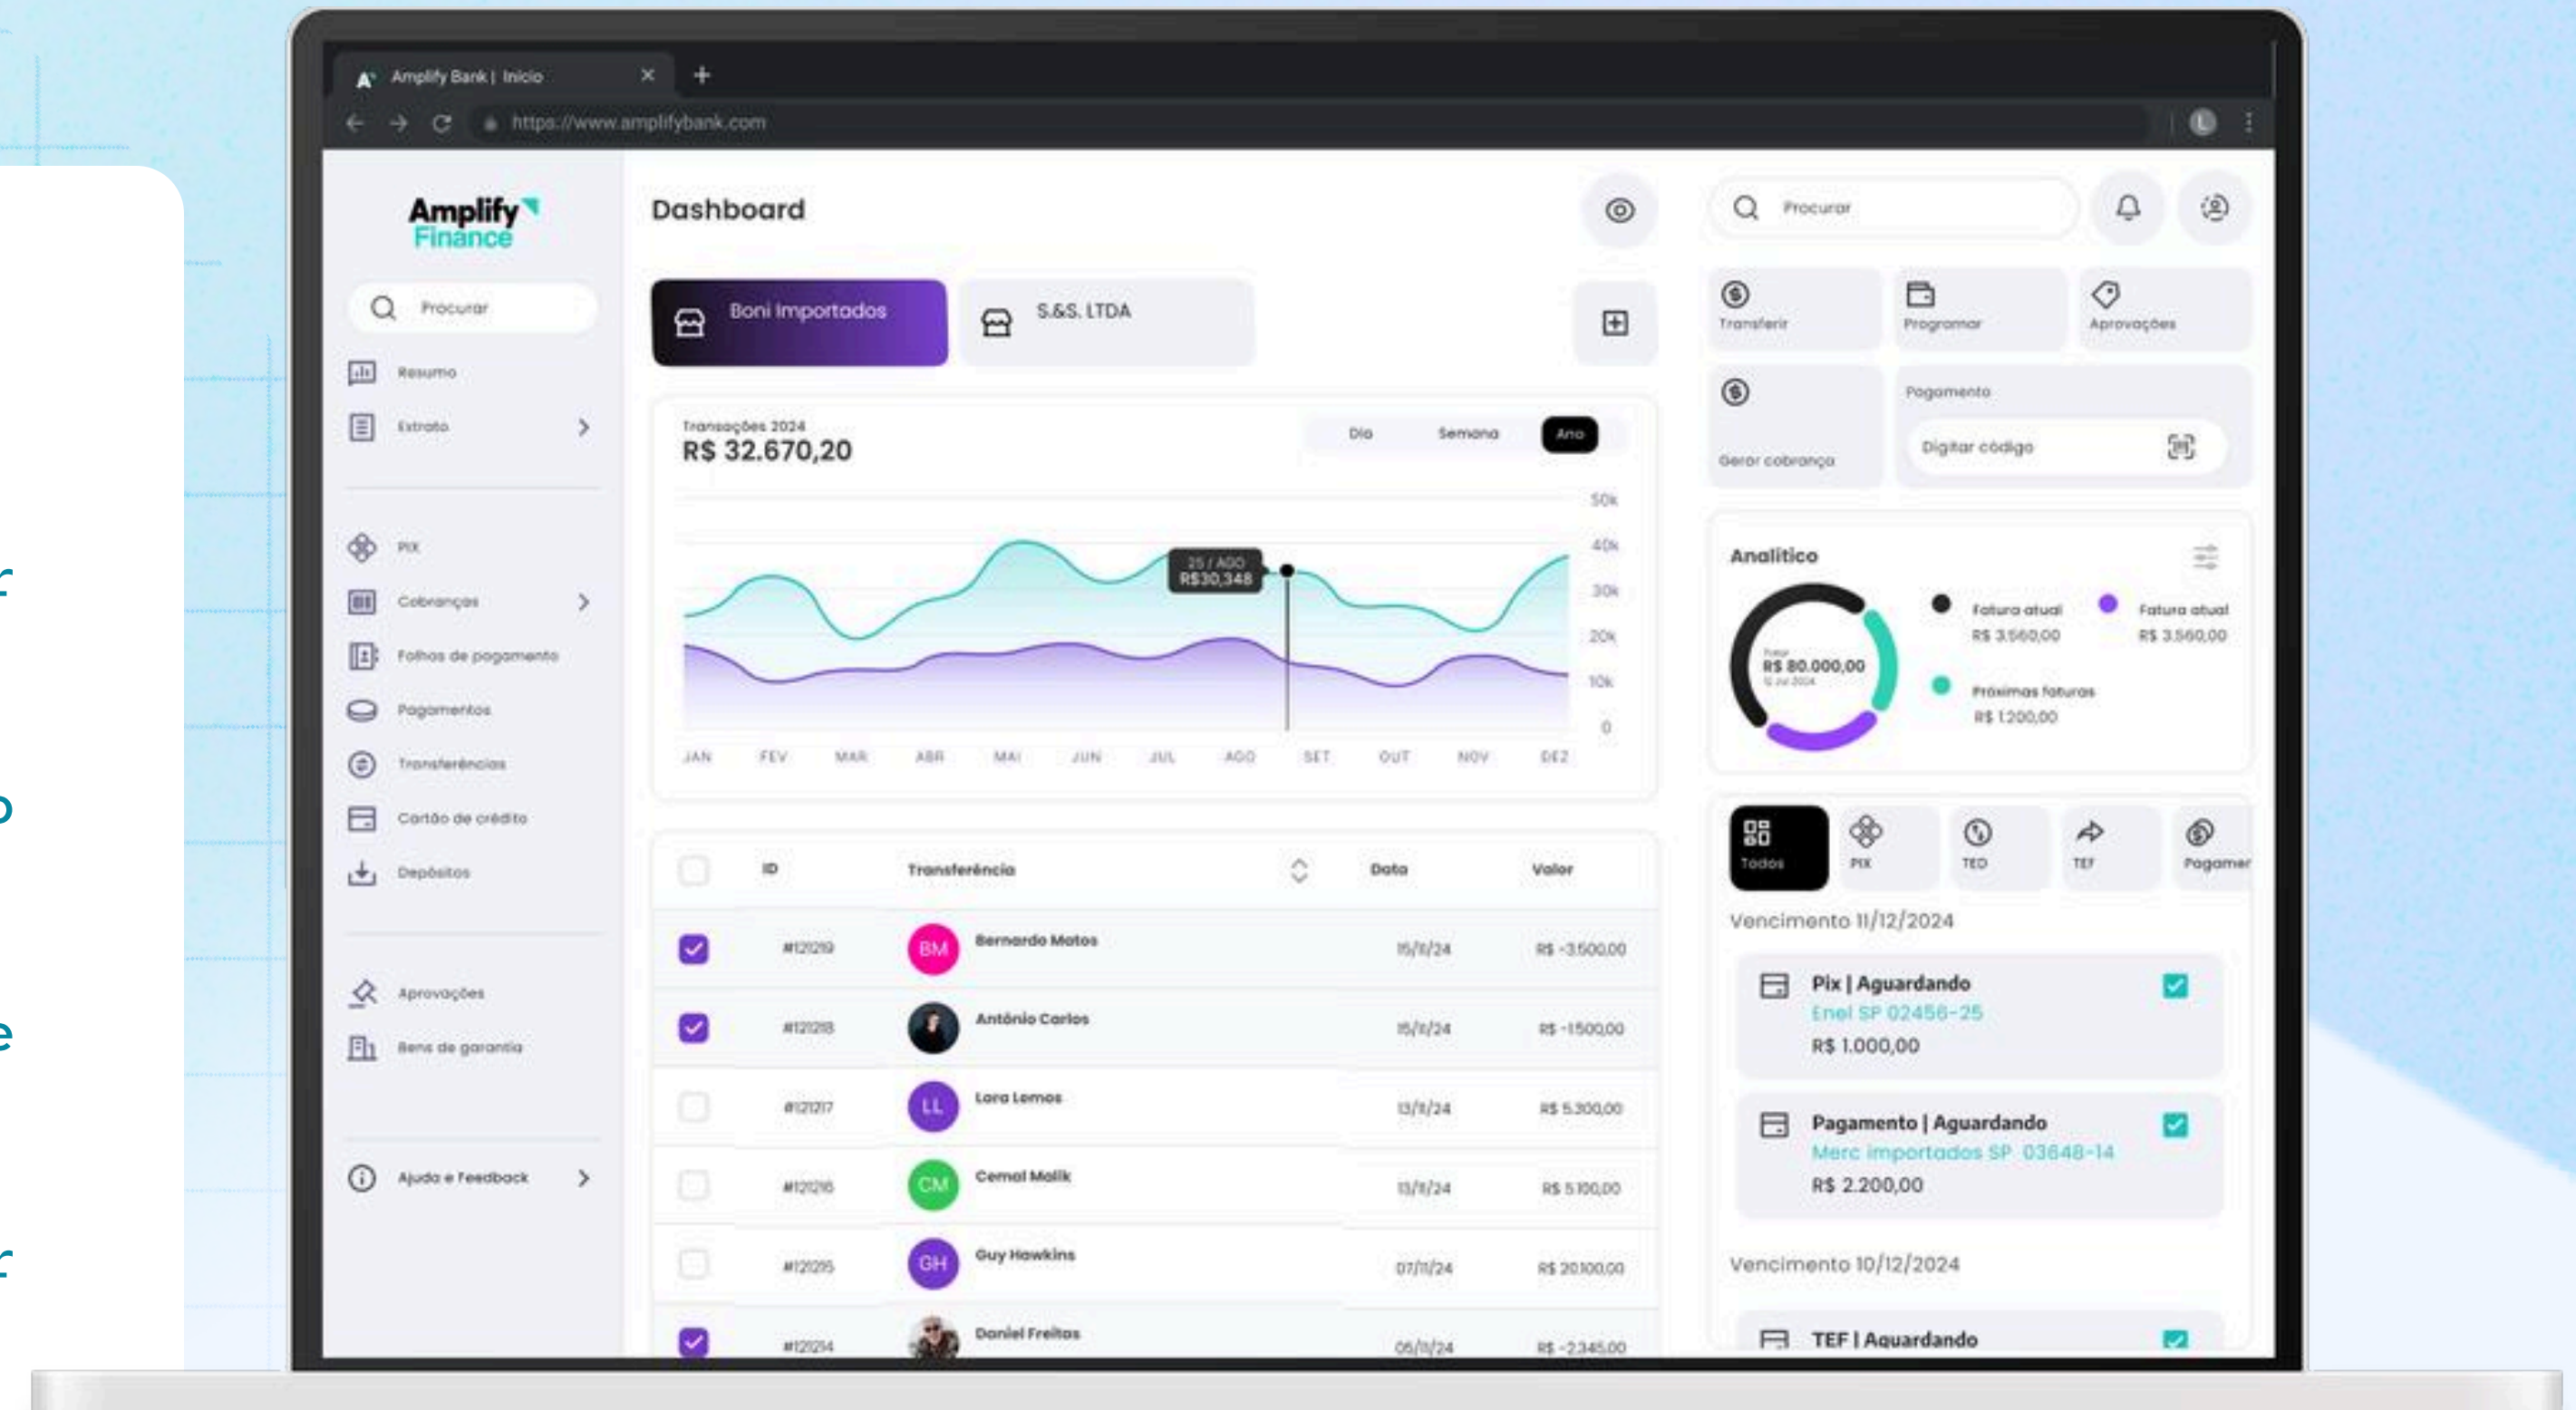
Amplify Bank | Início

https://www.amplifybank.com

Amplify Finance

Procurar

Resumo

Extrato

PIX

Cobranças

Folhas de pagamento

Pagamentos

Transferências

Cartão de crédito

Depósitos

Aprovações

Bens de garantia

Ajuda e Feedback

Dashboard

Boni Importados

S.&S. LTDA

Transações 2024
R$ 32.670,20

Dia Semana Ano

50k
40k
30k
20k
10k
0

25 / AGO
R$30,348

JAN FEV MAR ABR MAI JUN JUL AGO SET OUT NOV DEZ

| | ID | Transferência | Data | Valor |
|---|---|---|---|---|
| ☑ | #121219 | BM Bernardo Matos | 15/11/24 | R$ -3.500,00 |
| ☑ | #121218 | Antônio Carlos | 15/11/24 | R$ -1.500,00 |
| ☐ | #121217 | LL Lara Lemos | 13/11/24 | R$ 5.300,00 |
| ☐ | #121216 | CM Cemal Malik | 13/11/24 | R$ 5.100,00 |
| ☐ | #121215 | GH Guy Hawkins | 07/11/24 | R$ 20.100,00 |
| ☑ | #121214 | Daniel Freitas | 05/11/24 | R$ -2.345,00 |

Procurar

Transferir

Programar

Aprovações

Gerar cobrança

Pagamento

Digitar código

Analítico

R$ 80.000,00

Fatura atual
R$ 3.560,00

Fatura atual
R$ 3.560,00

Próximas faturas
R$ 1.200,00

Todos PIX TED TEF Pagamer

Vencimento 11/12/2024

Pix | Aguardando
Enel SP 02456-25
R$ 1.000,00

Pagamento | Aguardando
Merc importados SP 03648-14
R$ 2.200,00

Vencimento 10/12/2024

TEF | Aguardando